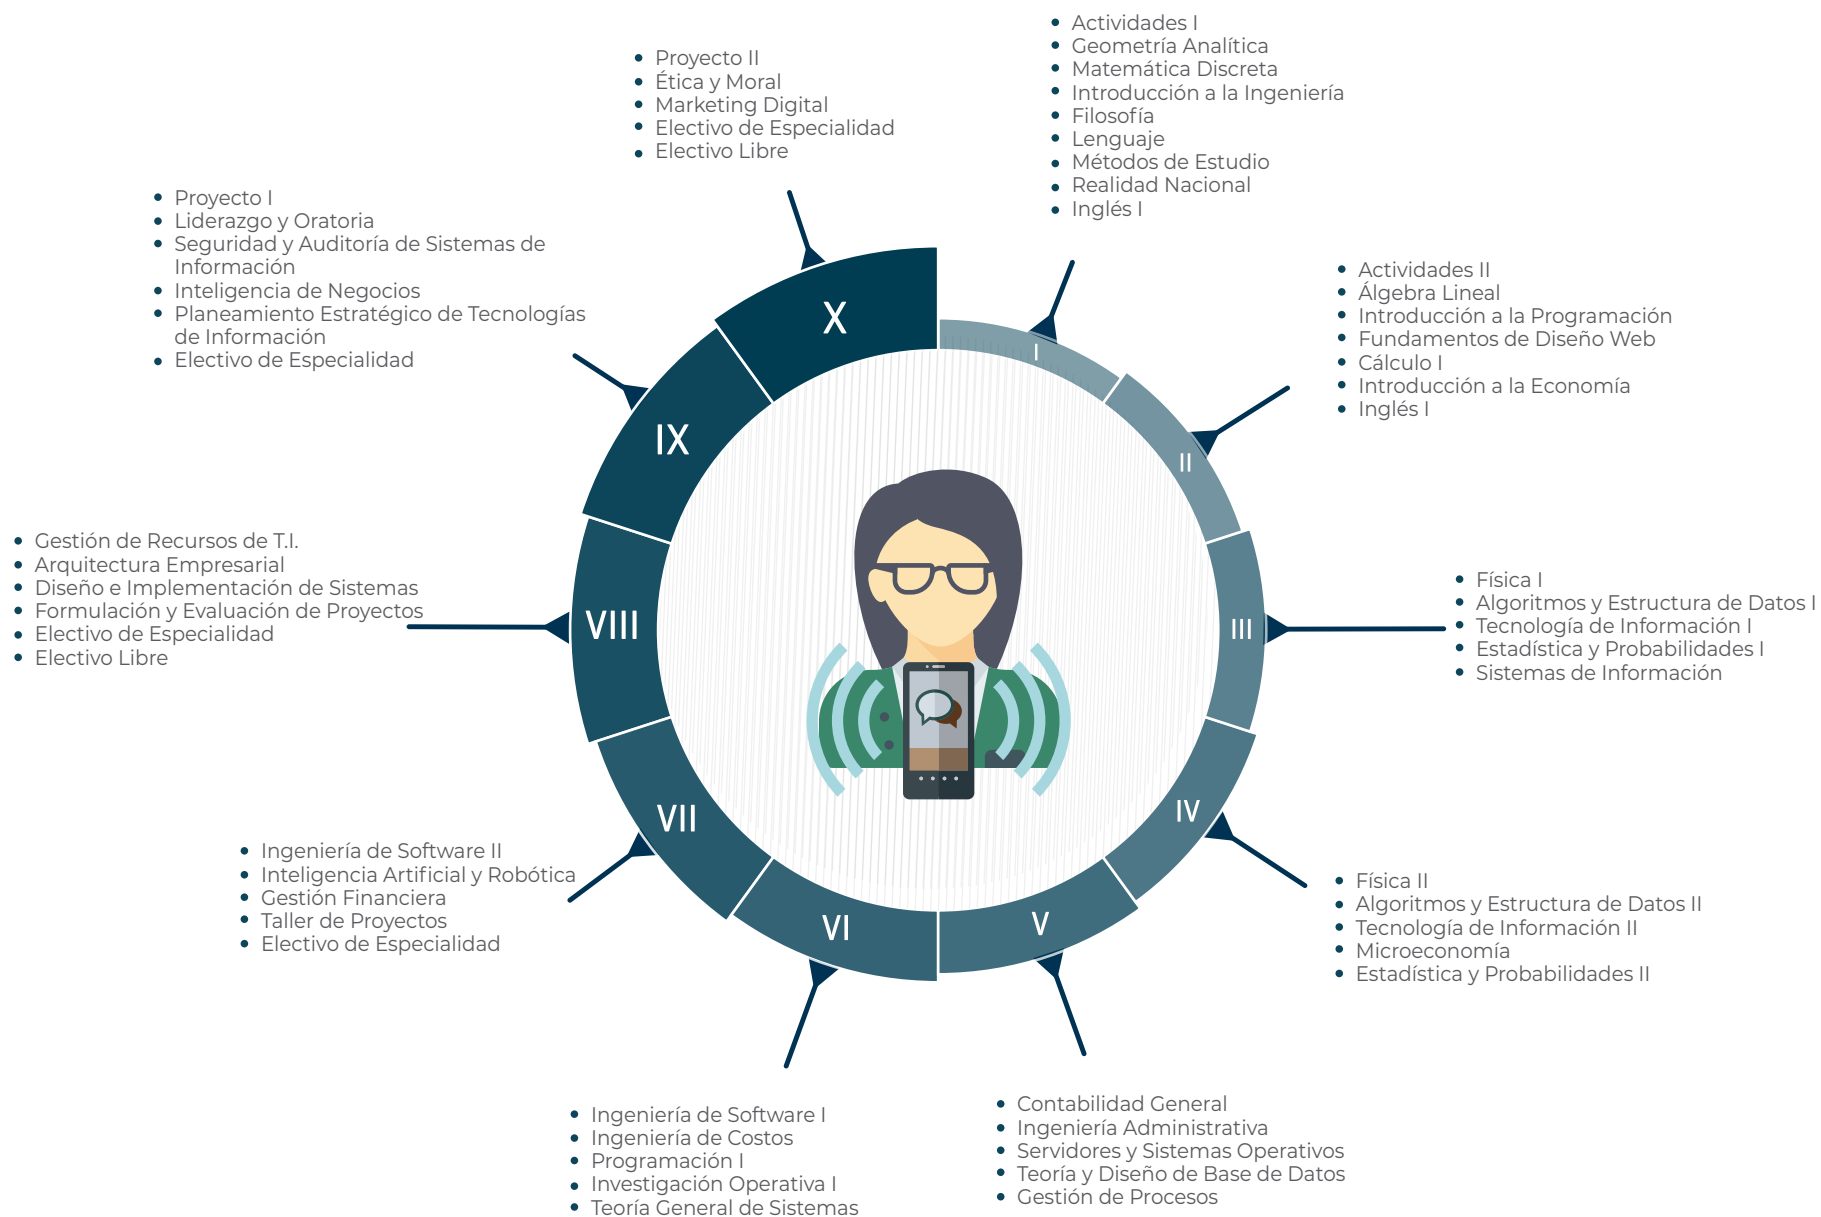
- Actividades I
- Geometría Analítica
- Matemática Discreta
- Introducción a la Ingeniería
- Filosofía
- Lenguaje
- Métodos de Estudio
- Realidad Nacional
- Inglés I

- Proyecto II
- Ética y Moral
- Marketing Digital
- Electivo de Especialidad
- Electivo Libre

- Proyecto I
- Liderazgo y Oratoria
- Seguridad y Auditoría de Sistemas de Información
- Inteligencia de Negocios
- Planeamiento Estratégico de Tecnologías de Información
- Electivo de Especialidad

- Actividades II
- Álgebra Lineal
- Introducción a la Programación
- Fundamentos de Diseño Web
- Cálculo I
- Introducción a la Economía
- Inglés I

X

I

IX

II

- Gestión de Recursos de T.I.
- Arquitectura Empresarial
- Diseño e Implementación de Sistemas
- Formulación y Evaluación de Proyectos
- Electivo de Especialidad
- Electivo Libre

VIII

III

- Física I
- Algoritmos y Estructura de Datos I
- Tecnología de Información I
- Estadística y Probabilidades I
- Sistemas de Información

VII

IV

- Ingeniería de Software II
- Inteligencia Artificial y Robótica
- Gestión Financiera
- Taller de Proyectos
- Electivo de Especialidad

VI

V

- Física II
- Algoritmos y Estructura de Datos II
- Tecnología de Información II
- Microeconomía
- Estadística y Probabilidades II

- Ingeniería de Software I
- Ingeniería de Costos
- Programación I
- Investigación Operativa I
- Teoría General de Sistemas

- Contabilidad General
- Ingeniería Administrativa
- Servidores y Sistemas Operativos
- Teoría y Diseño de Base de Datos
- Gestión de Procesos